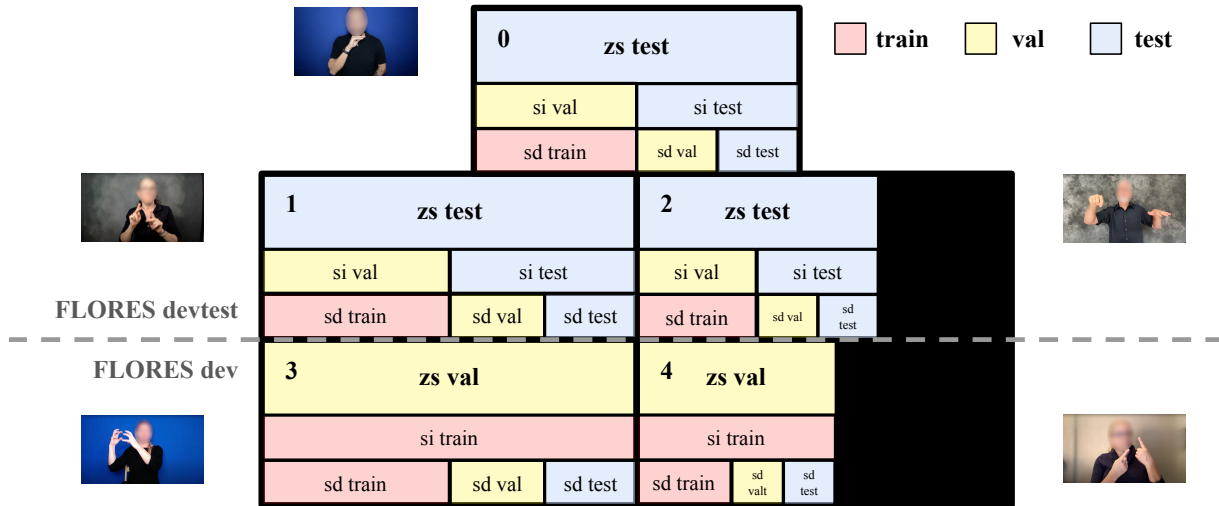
train val test

0 zs test

si val | si test

sd train | sd val | sd test

1 zs test

si val | si test

sd train | sd val | sd test

2 zs test

si val | si test

sd train | sd val | sd test

FLORES devtest

FLORES dev

3 zs val

si train

sd train | sd val | sd test

4 zs val

si train

sd train | sd valt | sd test